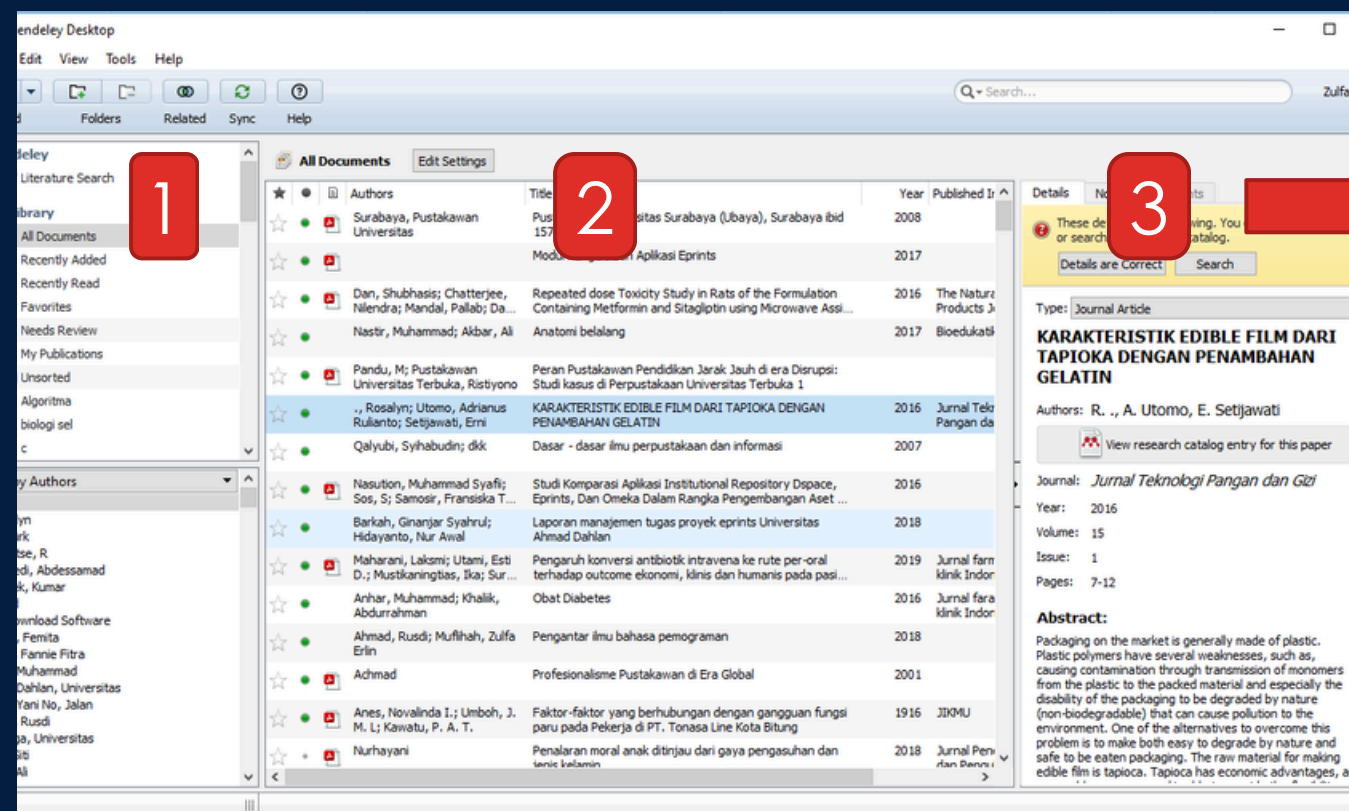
endeley Desktop

Edit View Tools Help

d Folders Related Sync Help

Search...

Zulfa

deley
Literature Search
ibrary
All Documents
Recently Added
Recently Read
Favorites
Needs Review
My Publications
Unsorted
Algoritma
biologi sel
c

1

y Authors

lyn
rk
tse, R
di, Abdessamad
k, Kumar
wnload Software
Femita
Fannie Fitra
Muhammad
Dahlan, Universitas
Yani No, Jalan
Rusdi
a, Universitas
Siti
Ali

All Documents Edit Settings

2

| ★ | ● | | Authors | Title | Year | Published In |
|---|---|---|---|---|---|---|
| ☆ | ● | | Surabaya, Pustakawan Universitas | Pus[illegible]sitas Surabaya (Ubaya), Surabaya ibid 157 | 2008 | |
| ☆ | ● | | | Modu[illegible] Aplikasi Eprints | 2017 | |
| ☆ | ● | | Dan, Shubhasis; Chatterjee, Nilendra; Mandal, Pallab; Da... | Repeated dose Toxicity Study in Rats of the Formulation Containing Metformin and Sitagliptin using Microwave Assi... | 2016 | The Natura Products J |
| ☆ | ● | | Nastir, Muhammad; Akbar, Ali | Anatomi belalang | 2017 | Bioedukati |
| ☆ | ● | | Pandu, M; Pustakawan Universitas Terbuka, Ristiyono | Peran Pustakawan Pendidikan Jarak Jauh di era Disrupsi: Studi kasus di Perpustakaan Universitas Terbuka 1 | | |
| ☆ | ● | | ., Rosalyn; Utomo, Adrianus Rulianto; Setijawati, Erni | KARAKTERISTIK EDIBLE FILM DARI TAPIOKA DENGAN PENAMBAHAN GELATIN | 2016 | Jurnal Tekr Pangan da |
| ☆ | ● | | Qalyubi, Syihabudin; dkk | Dasar - dasar ilmu perpustakaan dan informasi | 2007 | |
| ☆ | ● | | Nasution, Muhammad Syafii; Sos, S; Samosir, Fransiska T... | Studi Komparasi Aplikasi Institutional Repository Dspace, Eprints, Dan Omeka Dalam Rangka Pengembangan Aset ... | 2016 | |
| ☆ | ● | | Barkah, Ginanjar Syahrul; Hidayanto, Nur Awal | Laporan manajemen tugas proyek eprints Universitas Ahmad Dahlan | 2018 | |
| ☆ | ● | | Maharani, Laksmi; Utami, Esti D.; Mustikaningtias, Ika; Sur... | Pengaruh konversi antibiotik intravena ke rute per-oral terhadap outcome ekonomi, klinis dan humanis pada pasi... | 2019 | Jurnal farm klinik Indor |
| ☆ | ● | | Anhar, Muhammad; Khalik, Abdurrahman | Obat Diabetes | 2016 | Jurnal fara klinik Indor |
| ☆ | ● | | Ahmad, Rusdi; Muflihah, Zulfa Erlin | Pengantar ilmu bahasa pemograman | 2018 | |
| ☆ | ● | | Achmad | Profesionalisme Pustakawan di Era Global | 2001 | |
| ☆ | ● | | Anes, Novalinda I.; Umboh, J. M. L; Kawatu, P. A. T. | Faktor-faktor yang berhubungan dengan gangguan fungsi paru pada Pekerja di PT. Tonasa Line Kota Bitung | 1916 | JIKMU |
| ☆ | ● | | Nurhayani | Penalaran moral anak ditinjau dari gaya pengasuhan dan jenis kelamin | 2018 | Jurnal Pen dan Pengu |

Details No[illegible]ts

3

These de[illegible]wing. You or search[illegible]atalog.
Details are Correct Search

Type: Journal Article

KARAKTERISTIK EDIBLE FILM DARI TAPIOKA DENGAN PENAMBAHAN GELATIN

Authors: R. ., A. Utomo, E. Setijawati

View research catalog entry for this paper

Journal: Jurnal Teknologi Pangan dan Gizi
Year: 2016
Volume: 15
Issue: 1
Pages: 7-12

Abstract:
Packaging on the market is generally made of plastic. Plastic polymers have several weaknesses, such as, causing contamination through transmission of monomers from the plastic to the packed material and especially the disability of the packaging to be degraded by nature (non-biodegradable) that can cause pollution to the environment. One of the alternatives to overcome this problem is to make both easy to degrade by nature and safe to be eaten packaging. The raw material for making edible film is tapioca. Tapioca has economic advantages, a